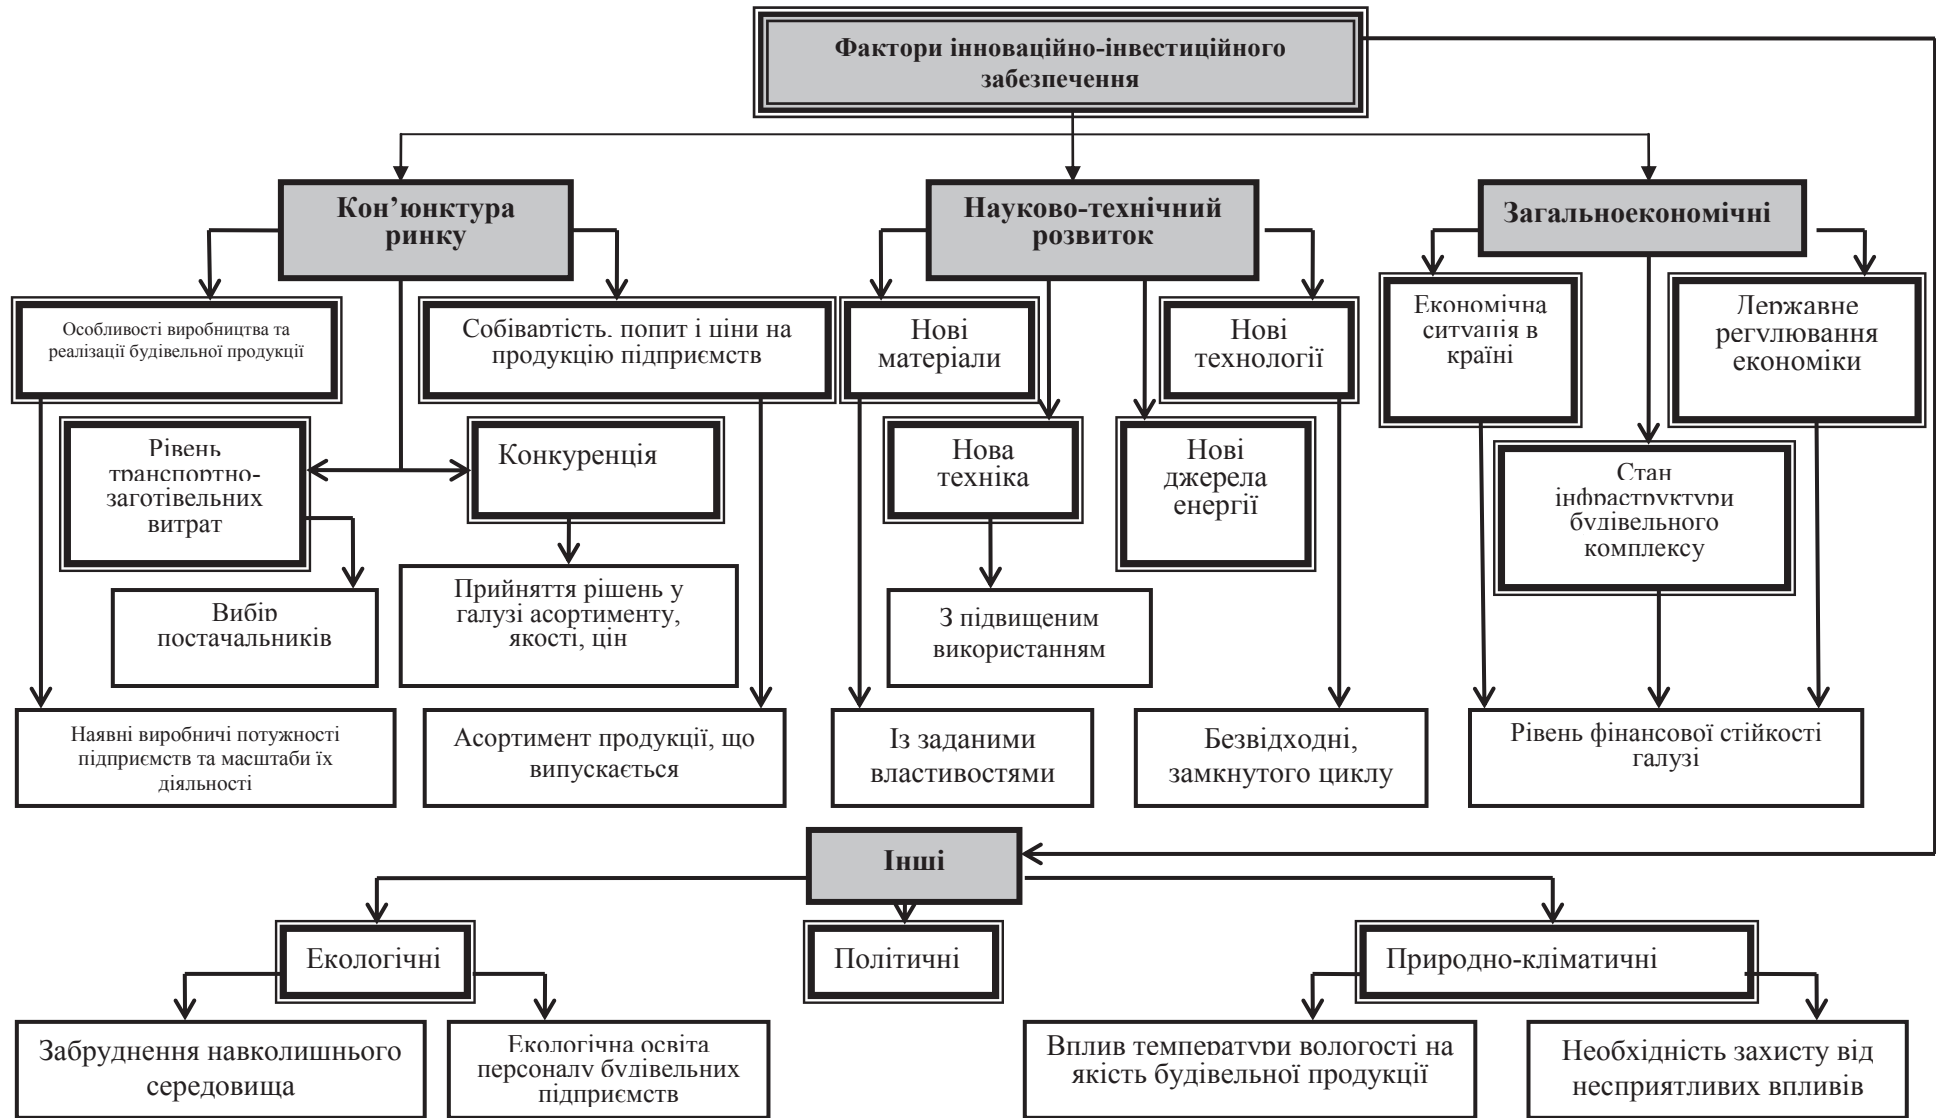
Фактори інноваційно-інвестиційного забезпечення

Кон'юнктура ринку

Науково-технічний розвиток

Загальноекономічні

Особливості виробництва та реалізації будівельної продукції

Собівартість, попит і ціни на продукцію підприємств

Нові матеріали

Нові технології

Економічна ситуація в країні

Державне регулювання економіки

Рівень транспортно-заготівельних витрат

Конкуренція

Нова техніка

Нові джерела енергії

Стан інфраструктури будівельного комплексу

Вибір постачальників

Прийняття рішень у галузі асортименту, якості, цін

З підвищеним використанням

Наявні виробничі потужності підприємств та масштаби їх діяльності

Асортимент продукції, що випускається

Із заданими властивостями

Безвідходні, замкнутого циклу

Рівень фінансової стійкості галузі

Інші

Екологічні

Політичні

Природно-кліматичні

Забруднення навколишнього середовища

Екологічна освіта персоналу будівельних підприємств

Вплив температури вологості на якість будівельної продукції

Необхідність захисту від несприятливих впливів